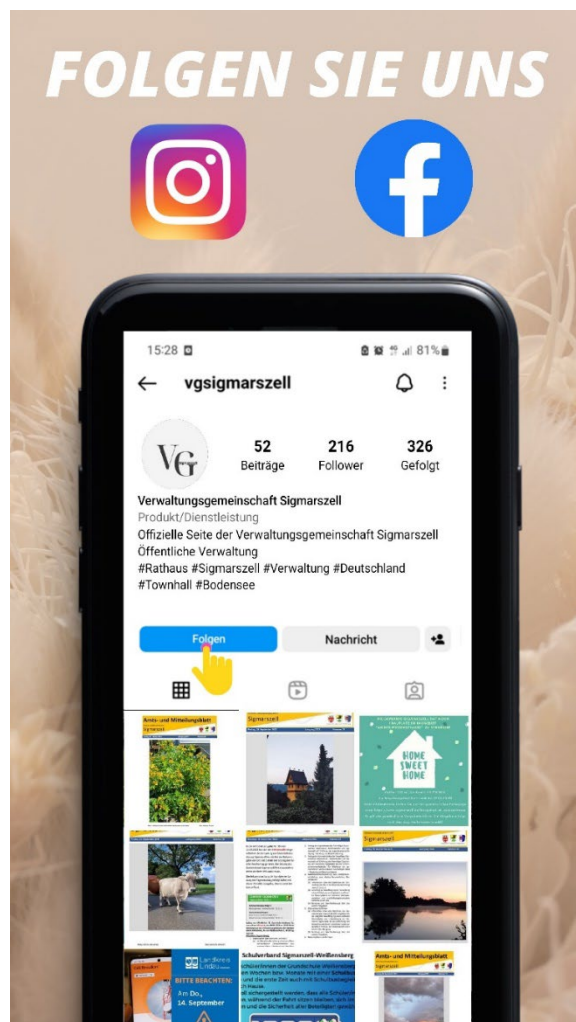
FOLGEN SIE UNS

15:28

81%

vgsigmarszell

VG

52
Beiträge

216
Follower

326
Gefolgt

Verwaltungsgemeinschaft Sigmarszell
Produkt/Dienstleistung
Offizielle Seite der Verwaltungsgemeinschaft Sigmarszell
Öffentliche Verwaltung
#Rathaus #Sigmarszell #Verwaltung #Deutschland #Townhall #Bodensee

Folgen

Nachricht

Amts- und Mitteilungsblatt
Sigmarszell

Sigmarszell

HOME SWEET HOME

Sigmarszell

Schulverband Sigmarszell-Weißensberg

Amts- und Mitteilungsblatt
Sigmarszell

BITTE BEACHTEN!

Am Do., 14. September

Landkreis Lindau